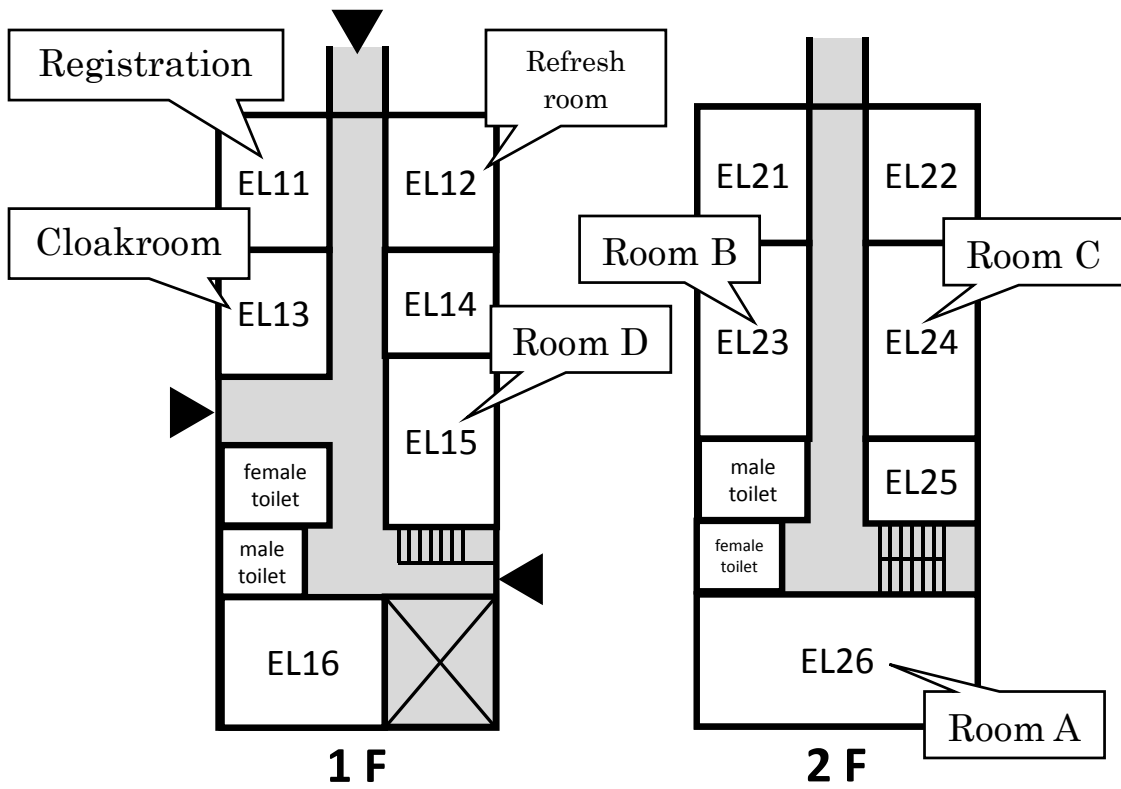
Registration

Refresh room

EL11

EL12

Cloakroom

EL13

EL14

Room D

EL15

female toilet

male toilet

EL16

1 F

EL21

EL22

Room B

Room C

EL23

EL24

male toilet

EL25

female toilet

EL26

Room A

2 F